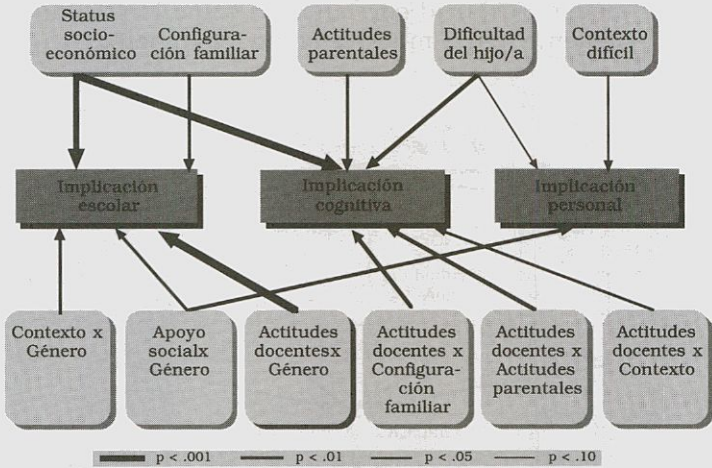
Status socioeconómico

Configuración familiar

Actitudes parentales

Dificultad del hijo/a

Contexto difícil

Implicación escolar

Implicación cognitiva

Implicación personal

Contexto x Género

Apoyo socialx Género

Actitudes docentesx Género

Actitudes docentes x Configuración familiar

Actitudes docentes x Actitudes parentales

Actitudes docentes x Contexto

p < .001 p < .01 p < .05 p < .10